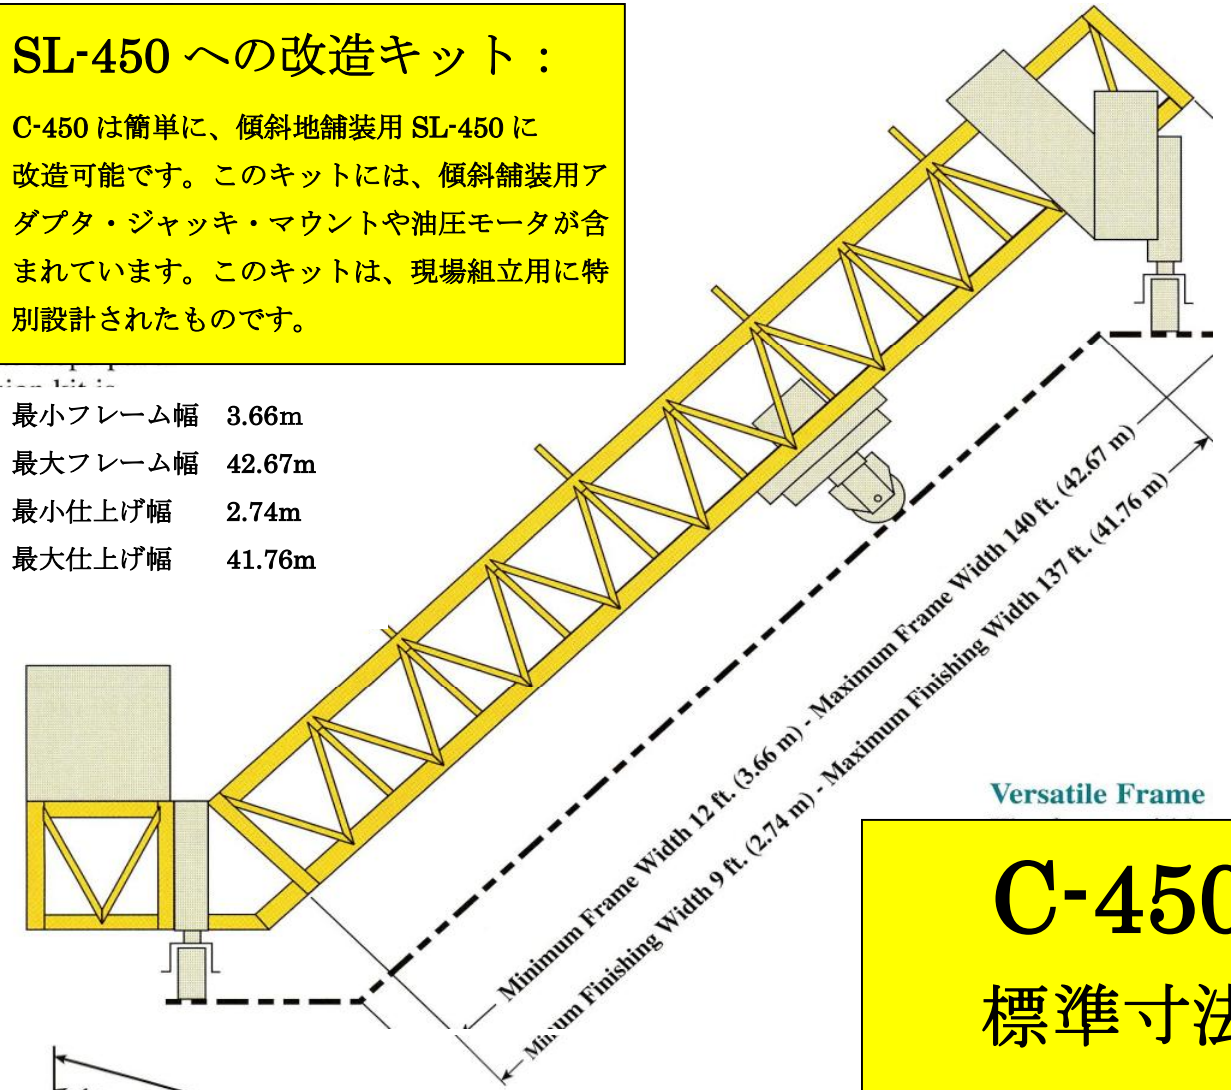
SL-450 への改造キット：

C-450 は簡単に、傾斜地舗装用 SL-450 に改造可能です。このキットには、傾斜舗装用アダプタ・ジャッキ・マウントや油圧モータが含まれています。このキットは、現場組立用に特別設計されたものです。

最小フレーム幅　3.66m
最大フレーム幅　42.67m
最小仕上げ幅　2.74m
最大仕上げ幅　41.76m

Minimum Frame Width 12 ft. (3.66 m) - Maximum Frame Width 140 ft. (42.67 m)
Minimum Finishing Width 9 ft. (2.74 m) - Maximum Finishing Width 137 ft. (41.76 m)

Versatile Frame

C-450
標準寸法